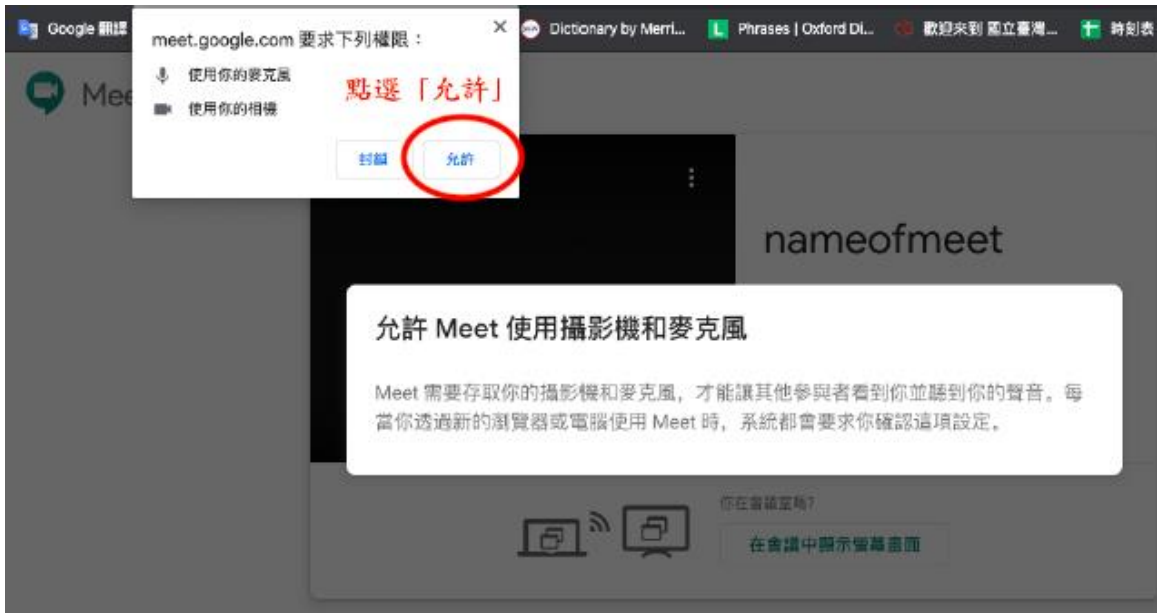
Google 翻譯
meet.google.com 要求下列權限：
使用你的麥克風
使用你的相機
點選「允許」
封鎖
允許
Dictionary by Merri...
Phrases | Oxford Di...
歡迎來到 國立臺灣...
時刻表

Mee

nameofmeet

允許 Meet 使用攝影機和麥克風

Meet 需要存取你的攝影機和麥克風，才能讓其他參與者看到你並聽到你的聲音。每當你透過新的瀏覽器或電腦使用 Meet 時，系統都會要求你確認這項設定。

你在會議室嗎?
在會議中顯示螢幕畫面